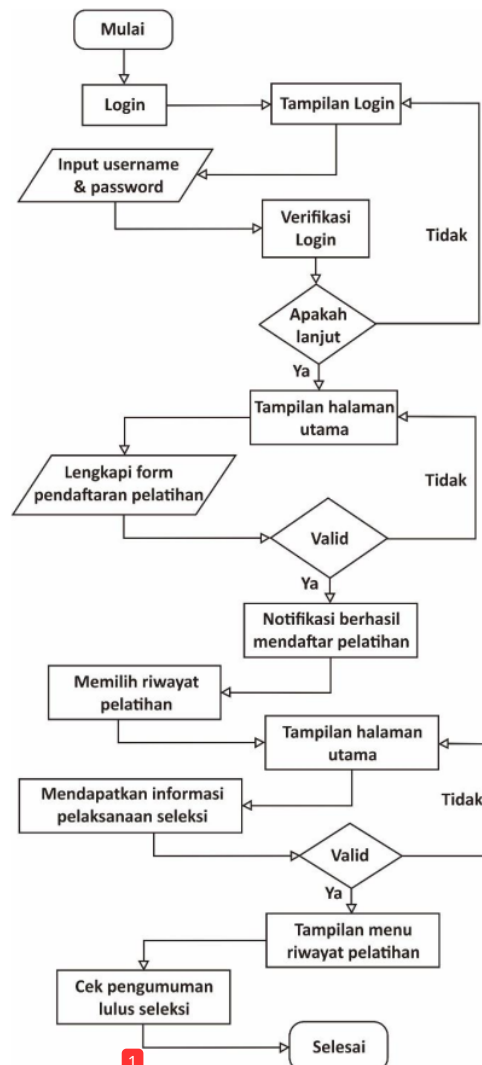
Mulai

Login

Tampilan Login

Input username & password

Verifikasi Login

Tidak

Apakah lanjut

Ya

Tampilan halaman utama

Lengkapi form pendaftaran pelatihan

Tidak

Valid

Ya

Notifikasi berhasil mendaftar pelatihan

Memilih riwayat pelatihan

Tampilan halaman utama

Mendapatkan informasi pelaksanaan seleksi

Tidak

Valid

Ya

Tampilan menu riwayat pelatihan

Cek pengumuman lulus seleksi

Selesai

1